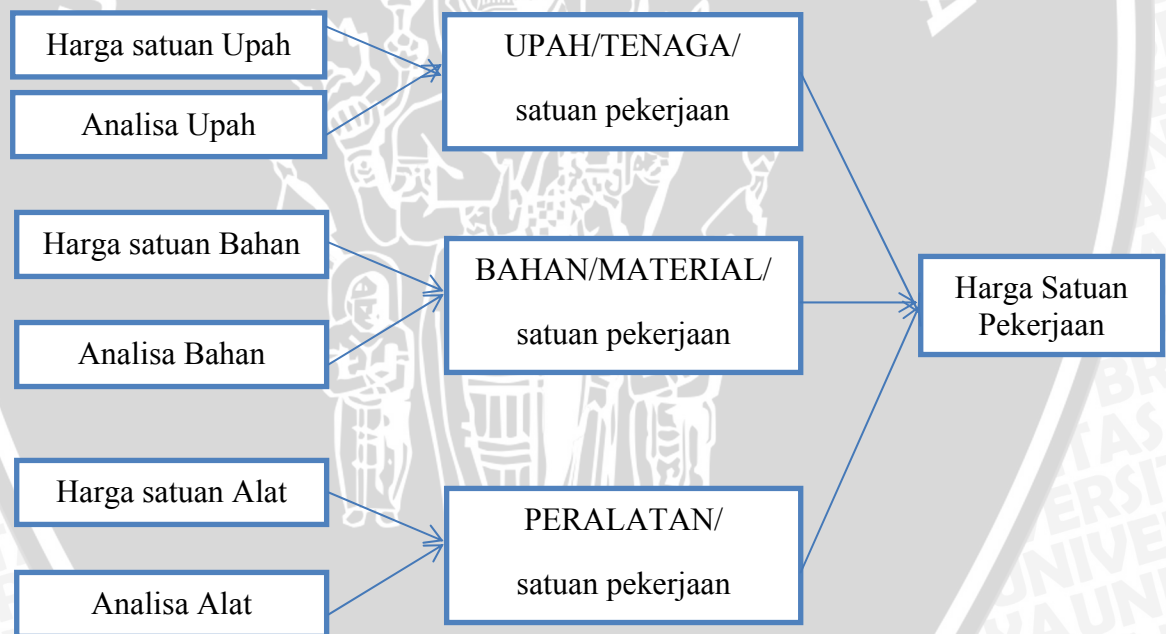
Harga satuan Upah

Analisa Upah

UPAH/TENAGA/ satuan pekerjaan

Harga satuan Bahan

Analisa Bahan

BAHAN/MATERIAL/ satuan pekerjaan

Harga Satuan Pekerjaan

Harga satuan Alat

Analisa Alat

PERALATAN/ satuan pekerjaan